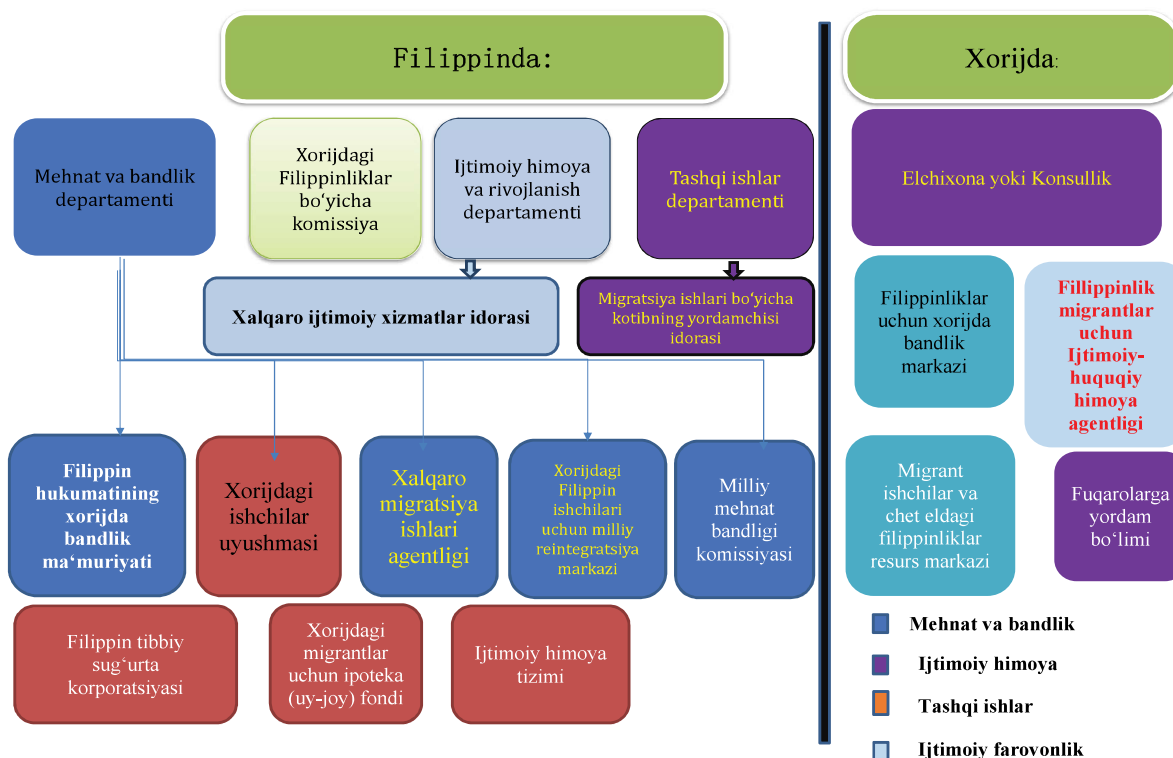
Filippinda:

Xorijda:

Mehnat va bandlik departamenti

Xorijdagi Filippinliklar bo‘yicha komissiya

Ijtimoiy himoya va rivojlanish departamenti

Tashqi ishlar departamenti

Elchixona yoki Konsullik

Xalqaro ijtimoiy xizmatlar idorasi

Migratsiya ishlari bo‘yicha kotibning yordamchisi idorasi

Filippinliklar uchun xorijda bandlik markazi

Filippinlik migrantlar uchun Ijtimoiy-huquqiy himoya agentligi

Filippin hukumatining xorijda bandlik ma‘muriyati

Xorijdagi ishchilar uyushmasi

Xalqaro migratsiya ishlari agentligi

Xorijdagi Filippin ishchilari uchun milliy reintegratsiya markazi

Milliy mehnat bandligi komissiyasi

Migrant ishchilar va chet eldagi filippinliklar resurs markazi

Fuqarolarga yordam bo‘limi

Filippin tibbiy sug‘urta korporatsiyasi

Xorijdagi migrantlar uchun ipoteka (uy-joy) fondi

Ijtimoiy himoya tizimi

Mehnat va bandlik

Ijtimoiy himoya

Tashqi ishlar

Ijtimoiy farovonlik